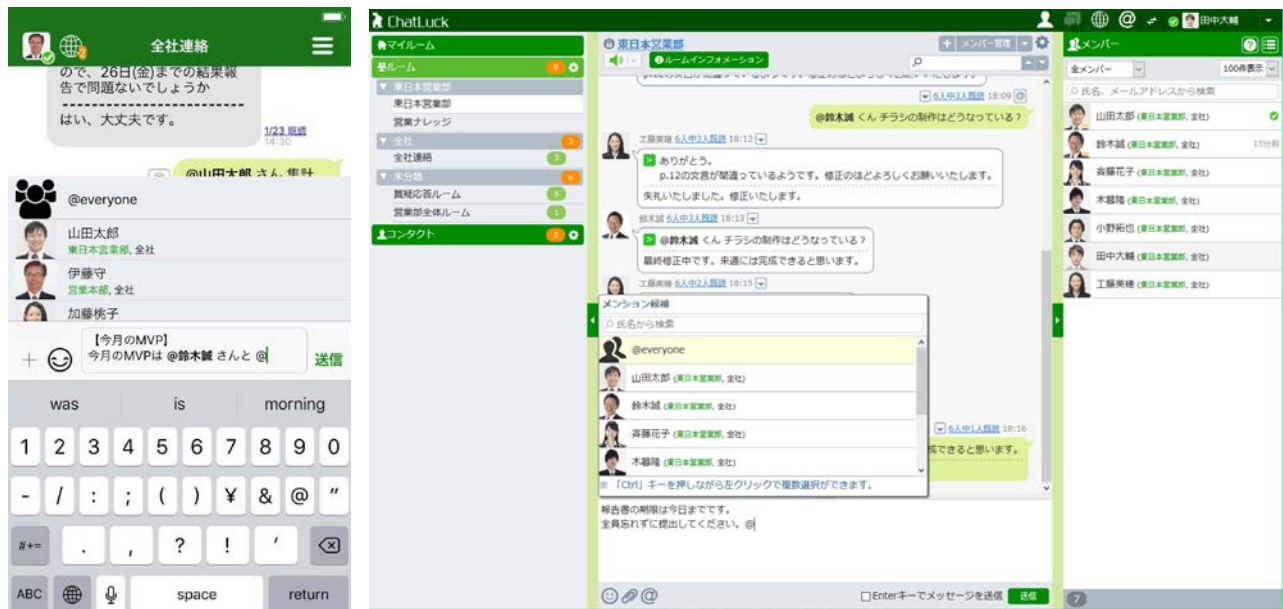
全社連絡

ので、26日(金)までの結果報告で問題ないでしょうか
-------------------------
はい、大丈夫です。

1/23 既読
14:30

@山田太郎 さん 集計

@everyone

山田太郎
東日本営業部, 全社

伊藤守
営業本部, 全社

加藤桃子

【今月のMVP】
今月のMVPは @鈴木誠 さんと @

送信

was | is | morning

1 2 3 4 5 6 7 8 9 0

- / : ; ( ) ¥ & @ "

#+= . , ? ! ' 

ABC space return

ChatLuck

田中大輔

マイルーム
ルーム 9
東日本営業部
東日本営業部
営業ナレッジ
全社 1
全社連絡 1
未分類 6
質疑応答ルーム 5
営業部全体ルーム 1
コンタクト 2

東日本営業部
メンバー管理
ルームインフォメーション

6人中3人既読 18:09
@鈴木誠 くん チラシの制作はどうなっている？

工藤美穂 6人中3人既読 18:12
ありがとう。
p.12の文言が間違っているようです。修正のほどよろしくお願いいたします。
失礼いたしました。修正いたします。

鈴木誠 6人中3人既読 18:13
@鈴木誠 くん チラシの制作はどうなっている？
最終修正中です。来週には完成できると思います。

工藤美穂 6人中2人既読 18:15

メンション候補
氏名から検索
@everyone
山田太郎 (東日本営業部, 全社)
鈴木誠 (東日本営業部, 全社)
斉藤花子 (東日本営業部, 全社)
木暮隆 (東日本営業部, 全社)
※「Ctrl」キーを押しながら左クリックで複数選択ができます。

6人中1人既読 18:16
成できると思います。

報告書の期限は今日までです。
全員忘れずに提出してください。@

□Enterキーでメッセージを送信 送信

メンバー
全メンバー
100件表示
氏名、メールアドレスから検索
山田太郎 (東日本営業部, 全社)
鈴木誠 (東日本営業部, 全社) 15分前
斉藤花子 (東日本営業部, 全社)
木暮隆 (東日本営業部, 全社)
小野拓也 (東日本営業部, 全社)
田中大輔 (東日本営業部, 全社)
工藤美穂 (東日本営業部, 全社)
7